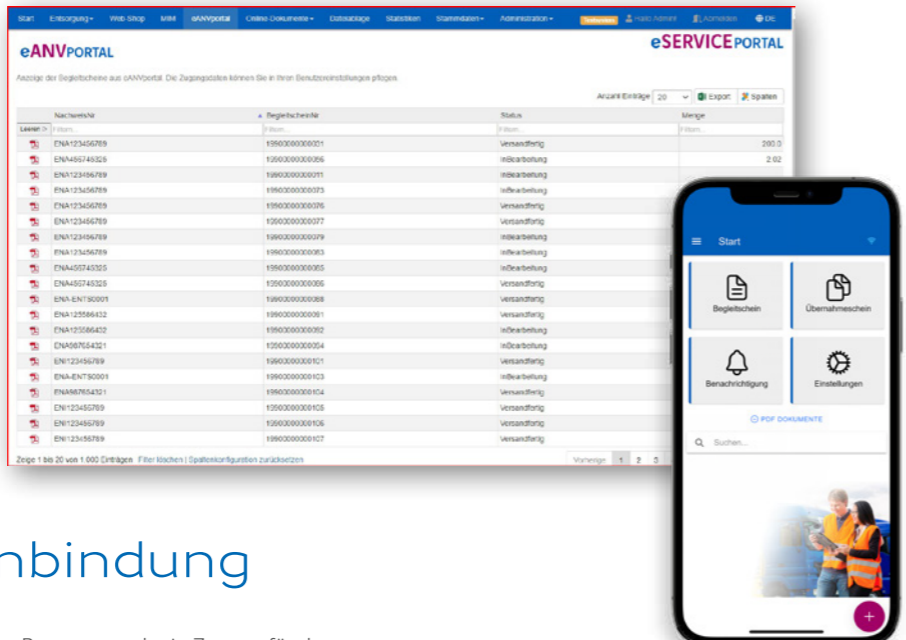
Start Entsorgung Web-Shop MIM eANVportal Online-Dokumente Datenablage Statistiken Stammdaten Administration Testumgebung Hallo Admin Abmelden DE

eANVPORTAL

eSERVICEPORTAL

Anzeige der Begleitscheine aus eANVportal. Die Zugangsdaten können Sie in Ihren Benutzereinstellungen pflegen.

Anzahl Einträge 20 Export Spalten

| | NachweisNr | BegleitscheinNr | Status | Menge |
|---|---|---|---|---|
| Leeren | Filtern... | Filtern... | Filtern... | Filtern... |
| | ENA123456789 | 15900300000031 | Versandfertig | 200.0 |
| | ENA456745325 | 15900300000056 | InBearbeitung | 2.02 |
| | ENA123456789 | 15900300000011 | InBearbeitung | |
| | ENA123456789 | 15900300000073 | InBearbeitung | |
| | ENA123456789 | 15900300000076 | Versandfertig | |
| | ENA123456789 | 15900300000077 | Versandfertig | |
| | ENA123456789 | 15900300000079 | InBearbeitung | |
| | ENA123456789 | 15900300000083 | InBearbeitung | |
| | ENA456745325 | 15900300000085 | InBearbeitung | |
| | ENA456745325 | 15900300000086 | Versandfertig | |
| | ENA-ENTS0001 | 15900300000088 | Versandfertig | |
| | ENA125586432 | 15900300000091 | Versandfertig | |
| | ENA125586432 | 15900300000092 | InBearbeitung | |
| | ENA987654321 | 15900300000094 | InBearbeitung | |
| | ENI123456789 | 15900300000101 | Versandfertig | |
| | ENA-ENTS0001 | 15900300000103 | InBearbeitung | |
| | ENA987654321 | 15900300000104 | Versandfertig | |
| | ENI123456789 | 15900300000105 | Versandfertig | |
| | ENI123456789 | 15900300000106 | Versandfertig | |
| | ENI123456789 | 15900300000107 | Versandfertig | |

Zeige 1 bis 20 von 1.000 Einträgen Filter löschen | Spaltenkonfiguration zurücksetzen

Vorherige 1 2 3

Start

Begleitschein

Übernahmeschein

Benachrichtigung

Einstellungen

PDF DOKUMENTE

Suchen...

nbindung